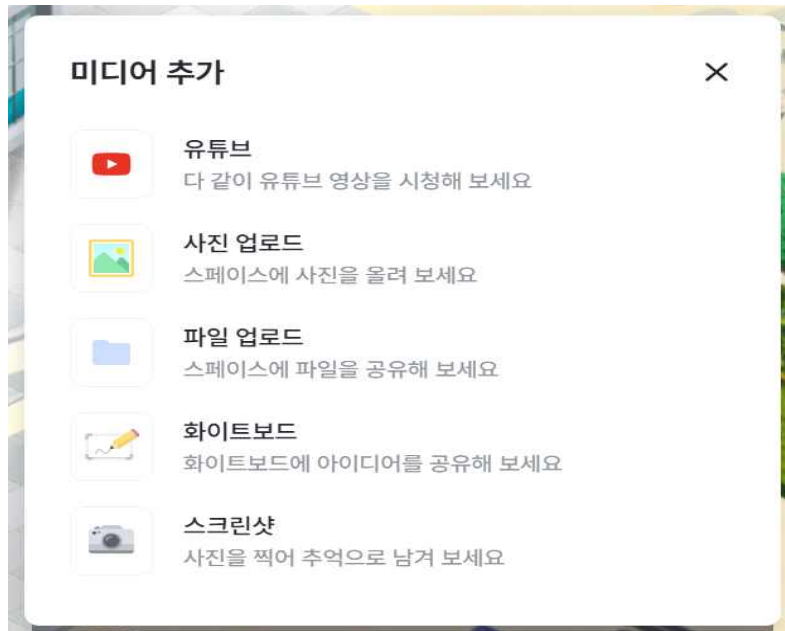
미디어 추가

×

유튜브
다 같이 유튜브 영상을 시청해 보세요

사진 업로드
스페이스에 사진을 올려 보세요

파일 업로드
스페이스에 파일을 공유해 보세요

화이트보드
화이트보드에 아이디어를 공유해 보세요

스크린샷
사진을 찍어 추억으로 남겨 보세요